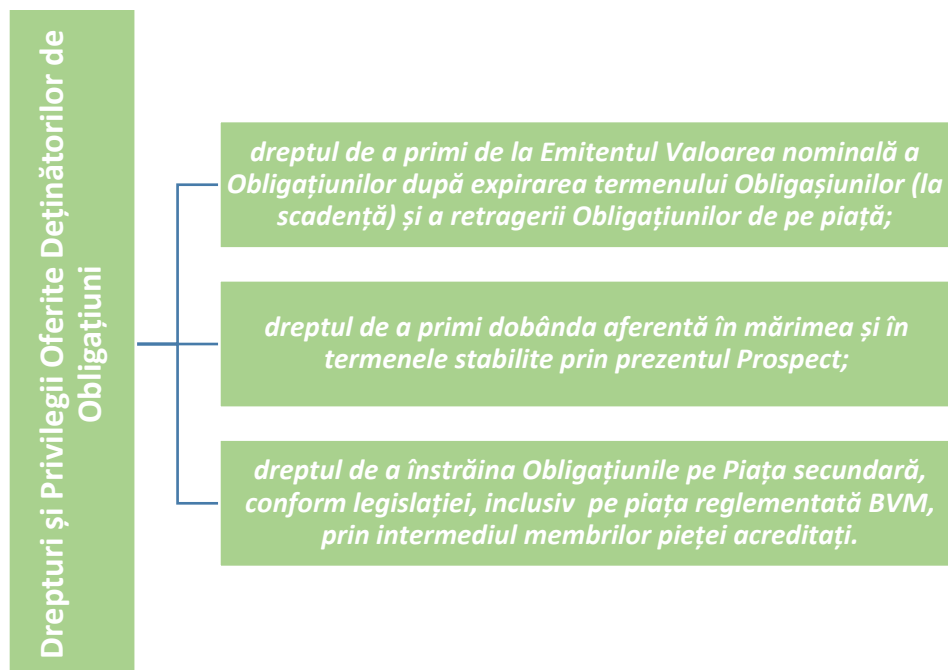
Drepturi și Privilegii Oferite Deținătorilor de Obligațiuni

dreptul de a primi de la Emitentul Valoarea nominală a Obligațiunilor după expirarea termenului Obligașiunilor (la scadență) și a retragerii Obligațiunilor de pe piață;

dreptul de a primi dobânda aferentă în mărimea și în termenele stabilite prin prezentul Prospect;

dreptul de a înstrăina Obligațiunile pe Piața secundară, conform legislației, inclusiv pe piața reglementată BVM, prin intermediul membrilor pieței acreditați.